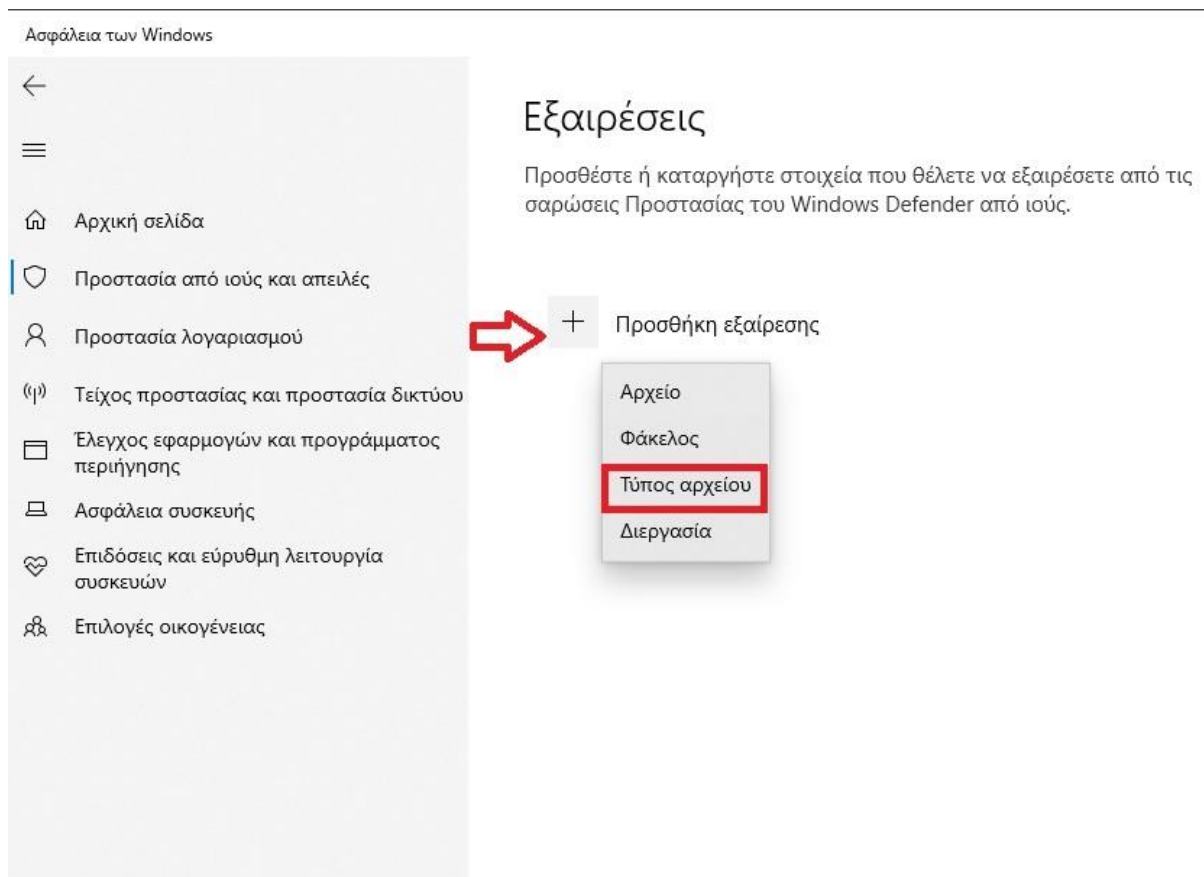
Ασφάλεια των Windows

Αρχική σελίδα

Προστασία από ιούς και απειλές

Προστασία λογαριασμού

Τείχος προστασίας και προστασία δικτύου

Έλεγχος εφαρμογών και προγράμματος περιήγησης

Ασφάλεια συσκευής

Επιδόσεις και εύρυθμη λειτουργία συσκευών

Επιλογές οικογένειας

Εξαιρέσεις

Προσθέστε ή καταργήστε στοιχεία που θέλετε να εξαιρέσετε από τις σαρώσεις Προστασίας του Windows Defender από ιούς.

+ Προσθήκη εξαίρεσης

Αρχείο

Φάκελος

Τύπος αρχείου

Διεργασία